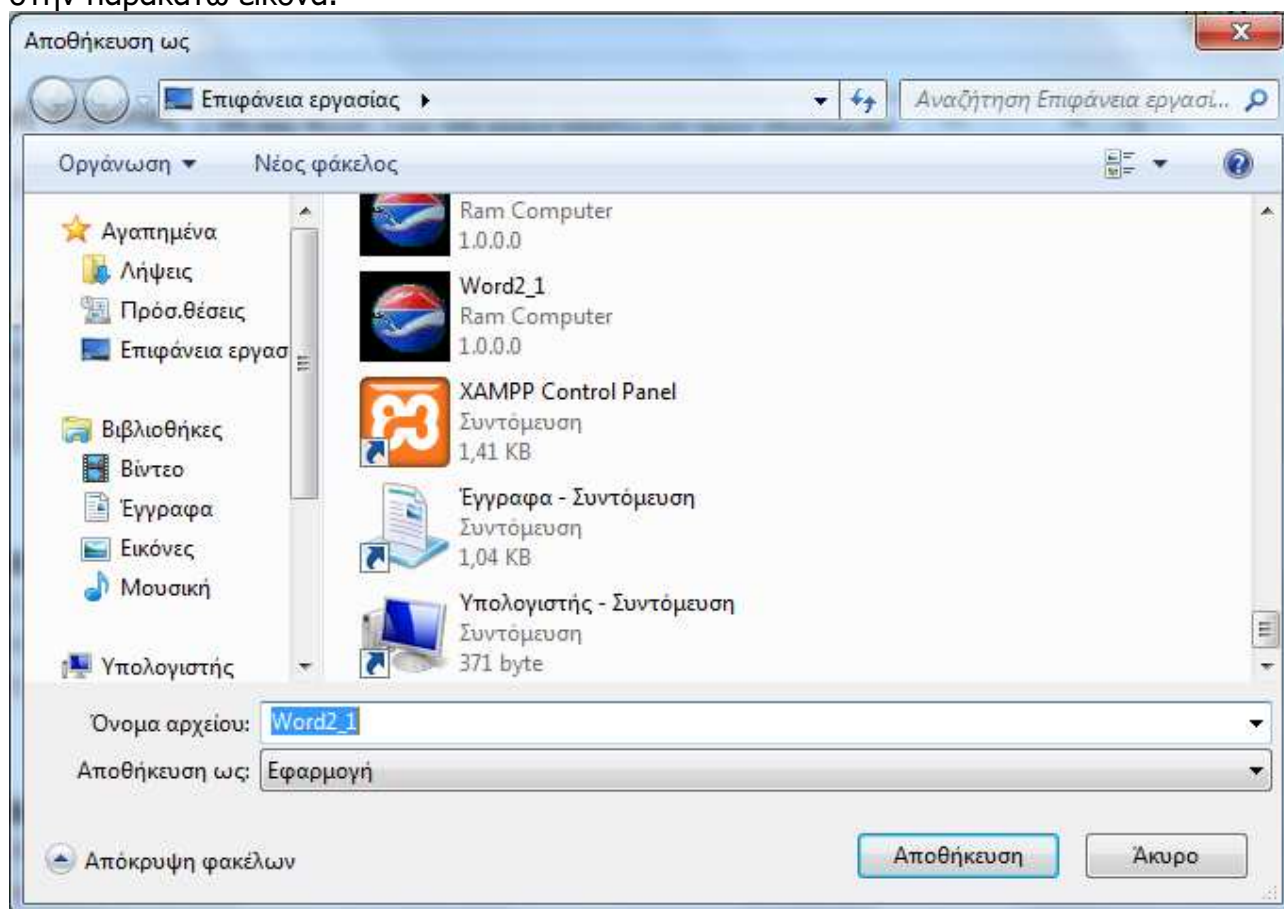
στην παρακάτω εικόνα.

Αποθήκευση ως

Επιφάνεια εργασίας ▸

Αναζήτηση Επιφάνεια εργασί...

Οργάνωση ▾ Νέος φάκελος

Αγαπημένα
Λήψεις
Πρόσ.θέσεις
Επιφάνεια εργασ

Βιβλιοθήκες
Βίντεο
Έγγραφα
Εικόνες
Μουσική

Υπολογιστής

Ram Computer
1.0.0.0

Word2_1
Ram Computer
1.0.0.0

XAMPP Control Panel
Συντόμευση
1,41 KB

Έγγραφα - Συντόμευση
Συντόμευση
1,04 KB

Υπολογιστής - Συντόμευση
Συντόμευση
371 byte

Όνομα αρχείου: Word2_1

Αποθήκευση ως: Εφαρμογή

Απόκρυψη φακέλων

Αποθήκευση Άκυρο